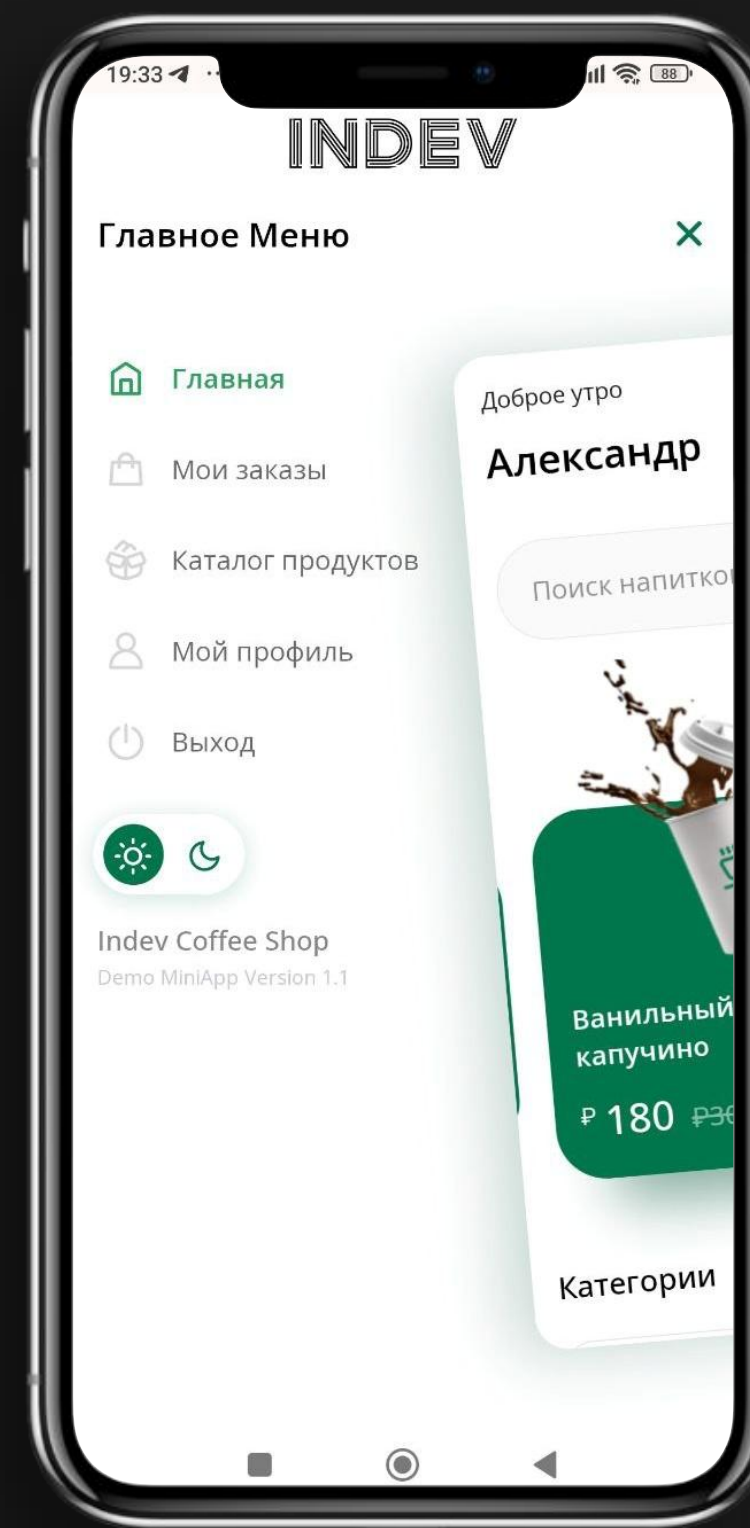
19:33 88

INDEV

Главное Меню

Главная

Мои заказы

Каталог продуктов

Мой профиль

Выход

Indev Coffee Shop
Demo MiniApp Version 1.1

Доброе утро
Александр

Поиск напитко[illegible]

Ванильный капучино
₽ 180 ₽3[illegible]

Категории